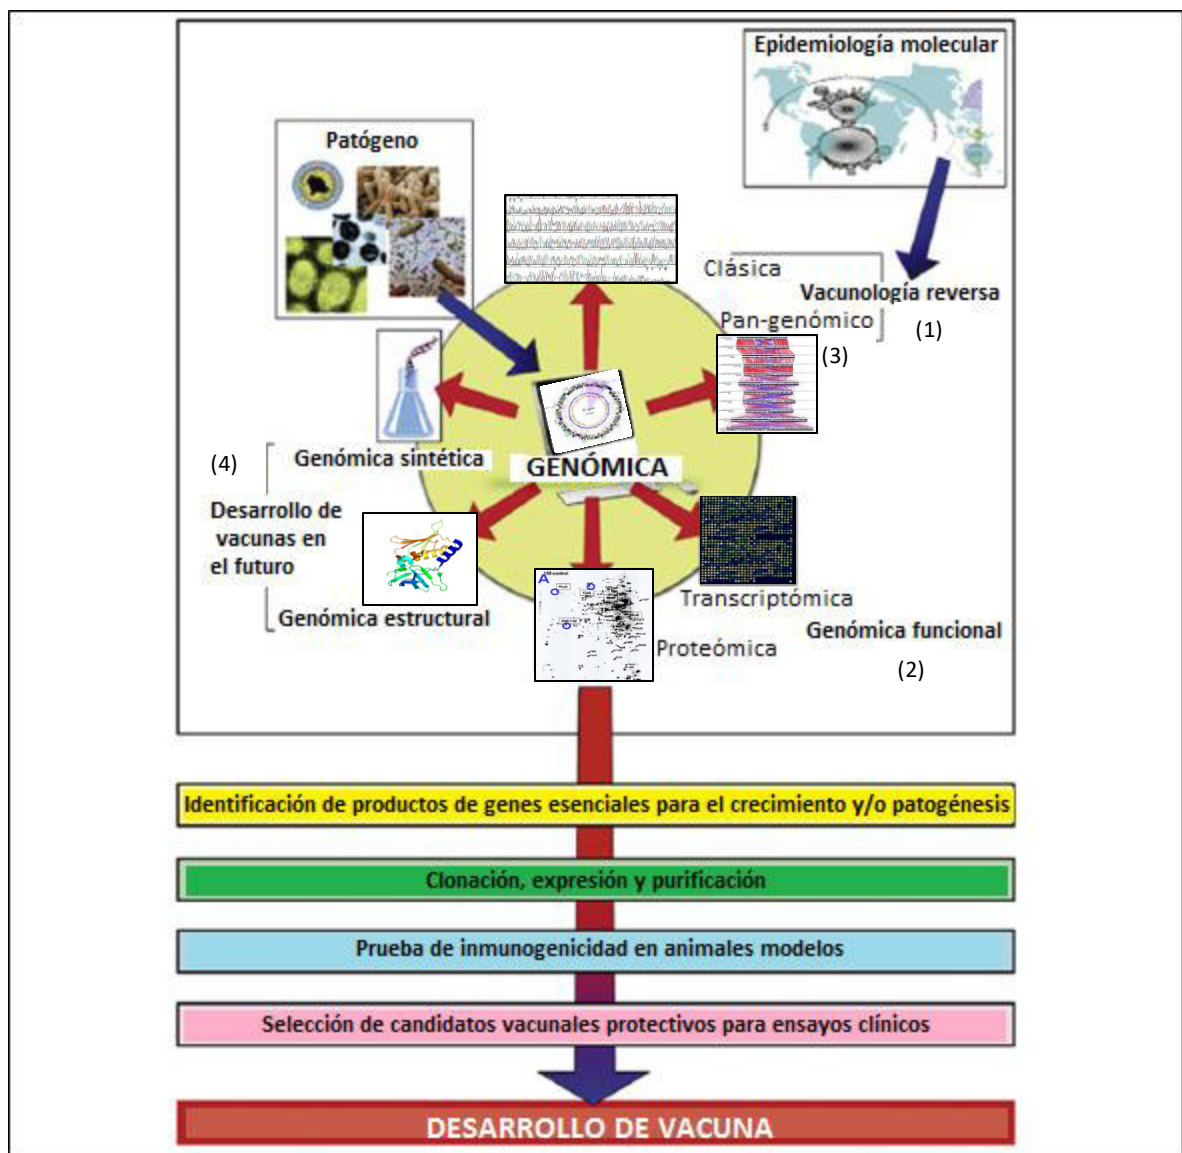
Epidemiología molecular

Patógeno

Clásica

Vacunología reversa

Pan-genómico

(1)

(3)

(4)

Genómica sintética

GENÓMICA

Desarrollo de vacunas en el futuro

Genómica estructural

Transcriptómica

Genómica funcional

Proteómica

(2)

Identificación de productos de genes esenciales para el crecimiento y/o patogénesis

Clonación, expresión y purificación

Prueba de inmunogenicidad en animales modelos

Selección de candidatos vacunales protectivos para ensayos clínicos

DESARROLLO DE VACUNA